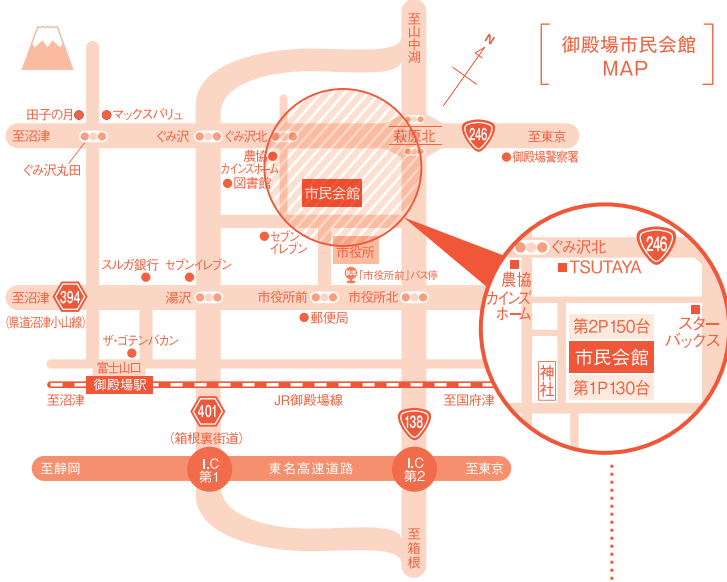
御殿場市民会館
MAP

至山中湖
N
田子の月
マックスバリュ
至沼津
ぐみ沢
ぐみ沢北
萩原北
246
至東京
御殿場警察署
ぐみ沢丸田
農協
カインズホーム
図書館
市民会館
セブンイレブン
市役所
「市役所前」バス停
スルガ銀行
セブンイレブン
至沼津
394
(県道沼津小山線)
湯沢
市役所前
市役所北
郵便局
ザ・ゴテンバカン
富士山口
御殿場駅
至沼津
JR御殿場線
至国府津
401
(箱根裏街道)
138
至静岡
I.C
第1
東名高速道路
I.C
第2
至東京
至箱根

ぐみ沢北
246
農協
カインズホーム
TSUTAYA
第2P 150台
スターバックス
市民会館
神社
第1P 130台